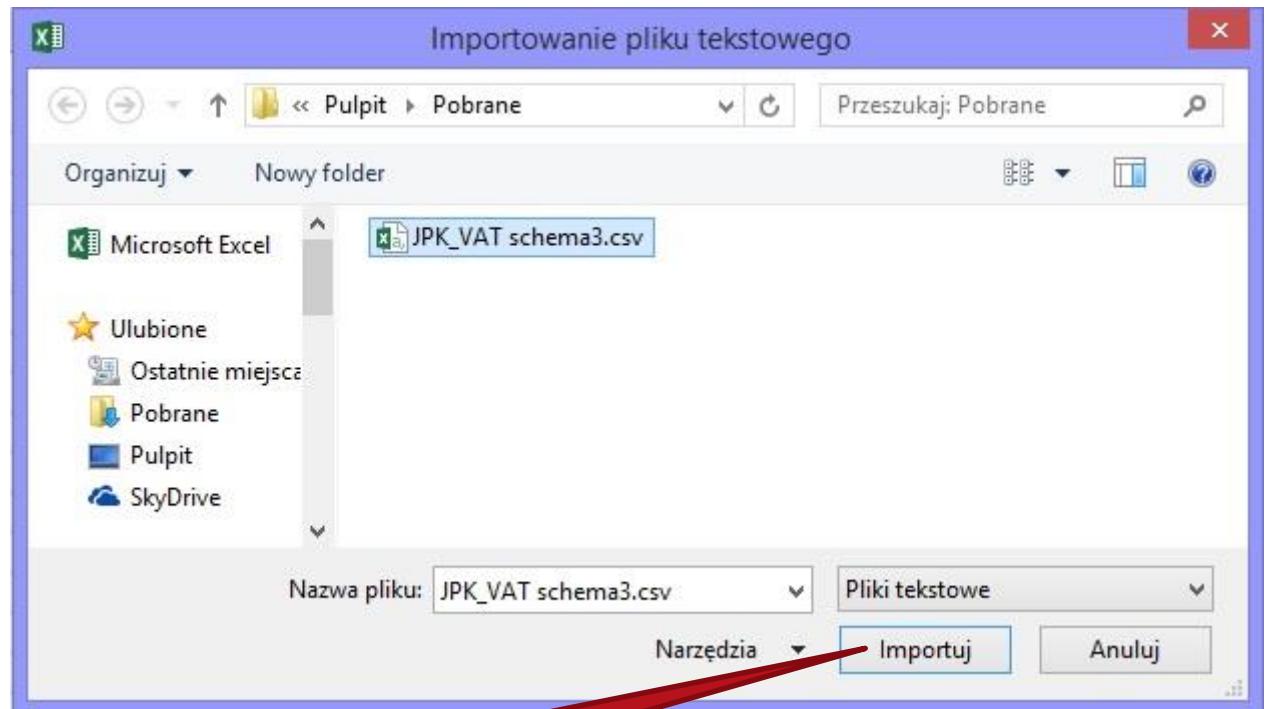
Importowanie pliku tekstowego

« Pulpit ▸ Pobrane

Przeszukaj: Pobrane

Organizuj ▾ Nowy folder

Microsoft Excel

Ulubione

Ostatnie miejsca

Pobrane

Pulpit

SkyDrive

JPK_VAT schema3.csv

Nazwa pliku: JPK_VAT schema3.csv

Pliki tekstowe

Narzędzia ▾ Importuj Anuluj